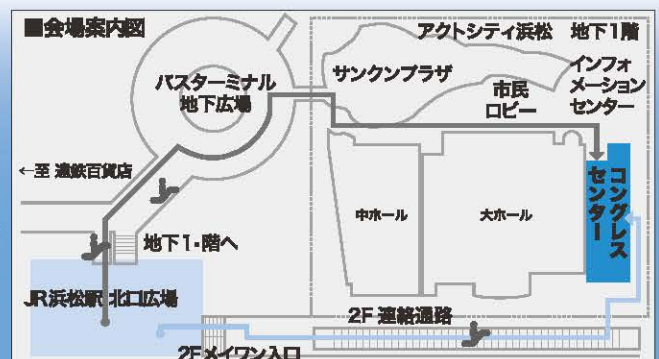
■会場案内図

アクトシティ浜松　地下1階

バスターミナル
地下広場

サンクンプラザ

インフォメーションセンター

市民ロビー

←至 遠鉄百貨店

中ホール

大ホール

コングレスセンター

地下1階へ

JR浜松駅北口広場

2F 連絡通路

2Fメイワン入口